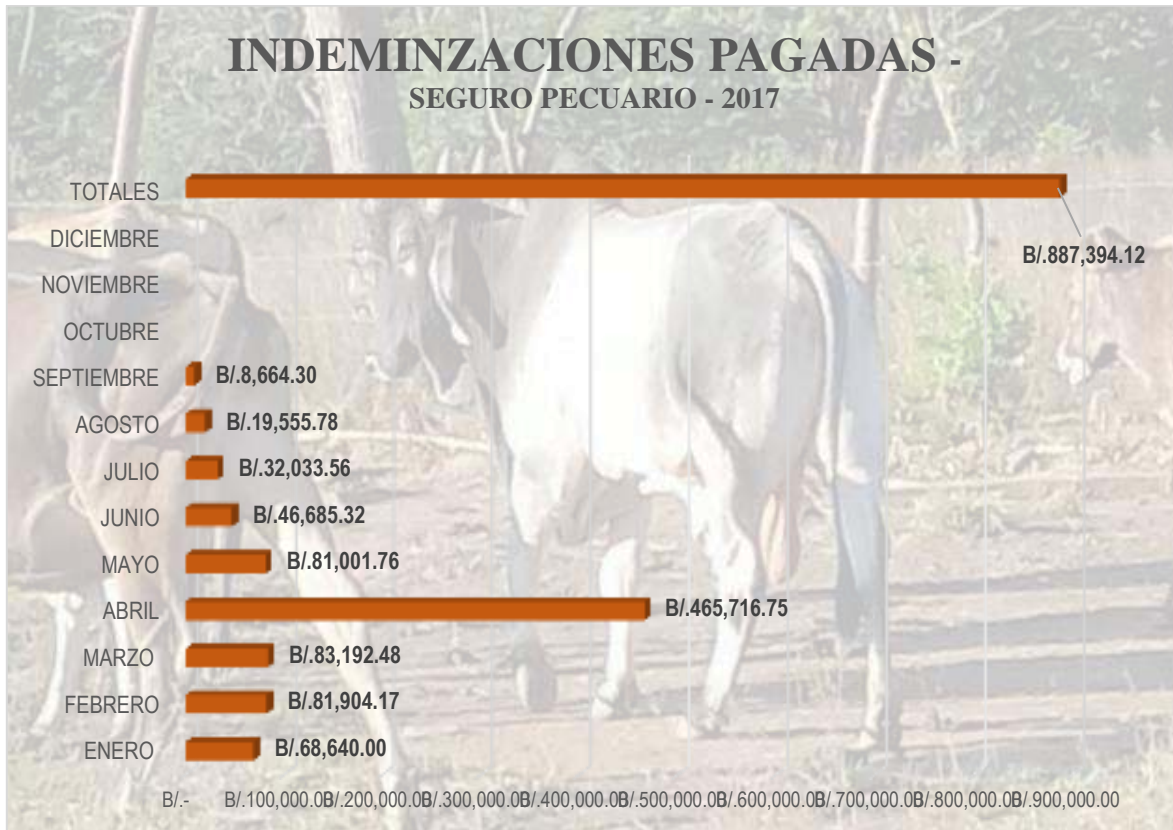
INDEMINZACIONES PAGADAS -
SEGURO PECUARIO - 2017

| Mes | Monto |
|---|---|
| TOTALES | B/.887,394.12 |
| DICIEMBRE | |
| NOVIEMBRE | |
| OCTUBRE | |
| SEPTIEMBRE | B/.8,664.30 |
| AGOSTO | B/.19,555.78 |
| JULIO | B/.32,033.56 |
| JUNIO | B/.46,685.32 |
| MAYO | B/.81,001.76 |
| ABRIL | B/.465,716.75 |
| MARZO | B/.83,192.48 |
| FEBRERO | B/.81,904.17 |
| ENERO | B/.68,640.00 |

B/.- B/.100,000.0B/.200,000.0B/.300,000.0B/.400,000.0B/.500,000.0B/.600,000.0B/.700,000.0B/.800,000.0B/.900,000.00